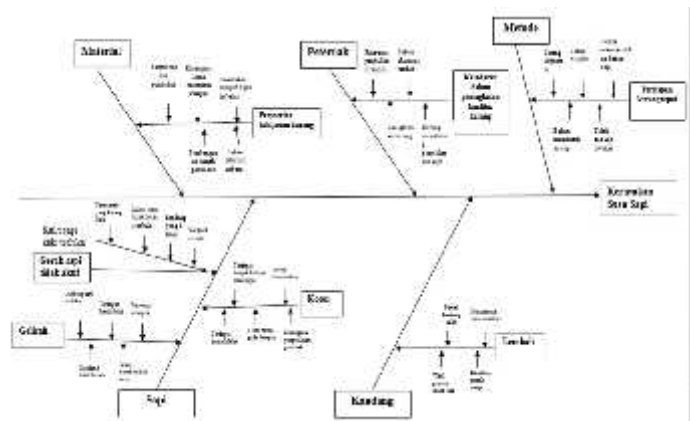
Material

Peternak

Metode

Penyedia kebutuhan kandang

Kurang pengetahuan dalam penanganan kualitas kandang

Pemerah kesungguhan

Kecukupan Susu Sapi

Kebersihan sapi tidak terjaga

Sarana sapi tidak sehat

Gelinik

Kesa

Sapi

Kandang

Lantai

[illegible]